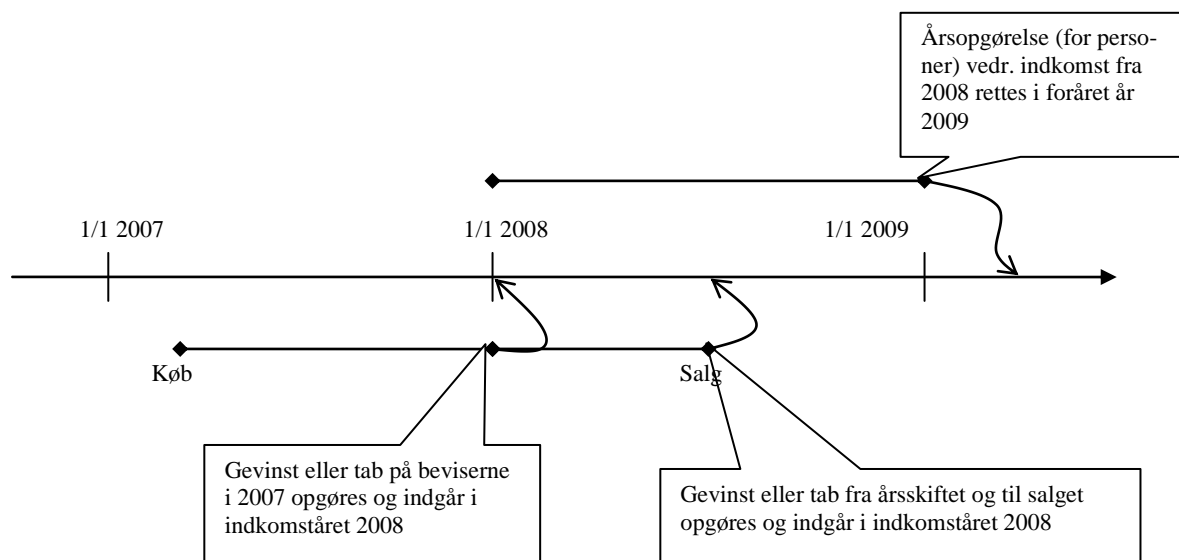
Årsopgørelse (for personer) vedr. indkomst fra 2008 rettes i foråret år 2009

1/1 2007

1/1 2008

1/1 2009

Køb

Salg

Gevinst eller tab på beviserne i 2007 opgøres og indgår i indkomståret 2008

Gevinst eller tab fra årsskiftet og til salget opgøres og indgår i indkomståret 2008